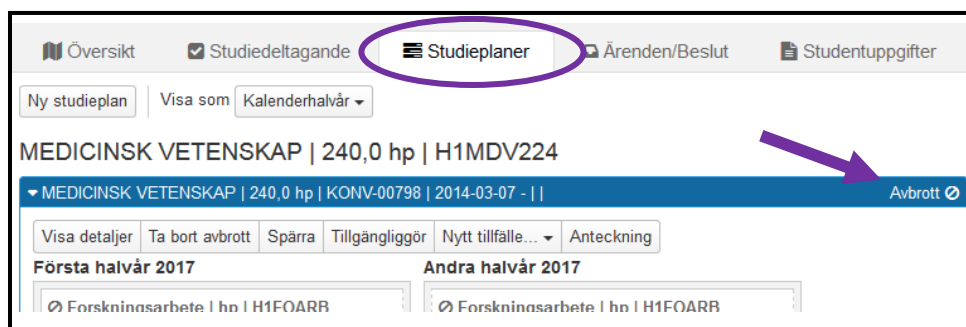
Översikt Studiedeltagande Studieplaner Ärenden/Beslut Studentuppgifter

Ny studieplan Visa som Kalenderhalvår

MEDICINSK VETENSKAP | 240,0 hp | H1MDV224

MEDICINSK VETENSKAP | 240,0 hp | KONV-00798 | 2014-03-07 - | | Avbrott

Visa detaljer Ta bort avbrott Spärra Tillgängliggör Nytt tillfälle... Anteckning

Första halvår 2017

Forskningsarbete | hp | H1FOARB

Andra halvår 2017

Forskningsarbete | hp | H1FOARB